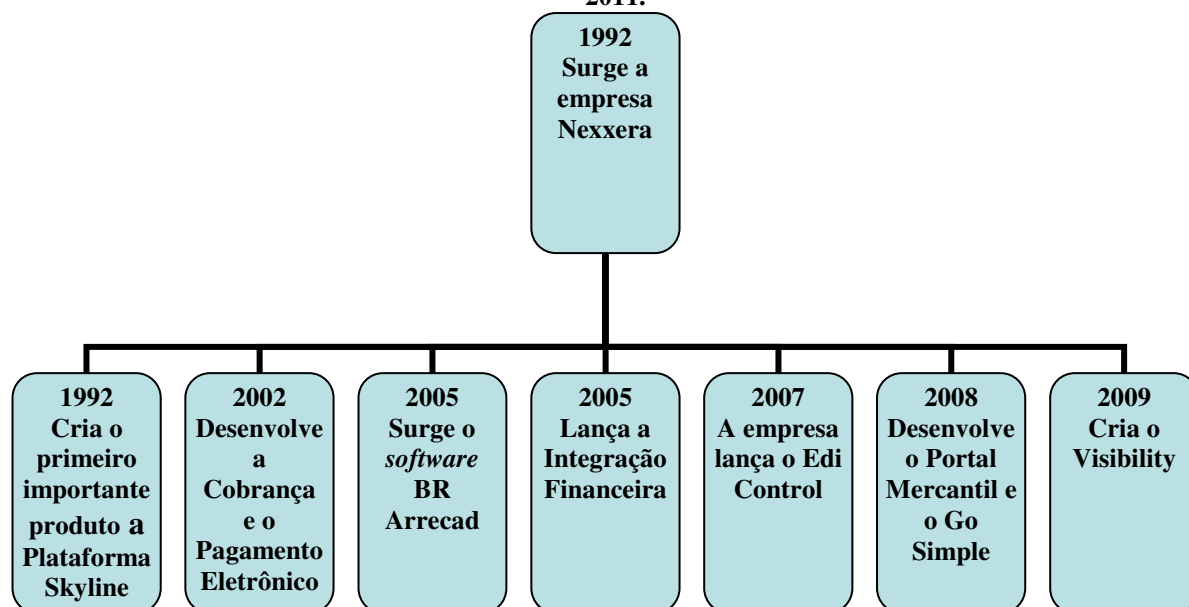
2011.

1992
Surge a empresa Nexxera

1992
Cria o primeiro importante produto a Plataforma Skyline

2002
Desenvolve a Cobrança e o Pagamento Eletrônico

2005
Surge o *software* BR Arrecad

2005
Lança a Integração Financeira

2007
A empresa lança o Edi Control

2008
Desenvolve o Portal Mercantil e o Go Simple

2009
Cria o Visibility